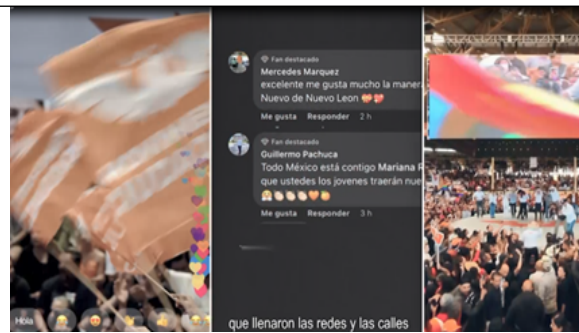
Fan destacado
Mercedes Marquez
excelente me gusta mucho la maner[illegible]
Nuevo de Nuevo Leon 💖💖
Me gusta Responder 2 h

Fan destacado
Guillermo Pachuca
Todo México está contigo Mariana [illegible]
que ustedes los jovenes traerán nue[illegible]
👏👏👏🧡😊
Me gusta Responder 3 h

Hola

que llenaron las redes y las calles